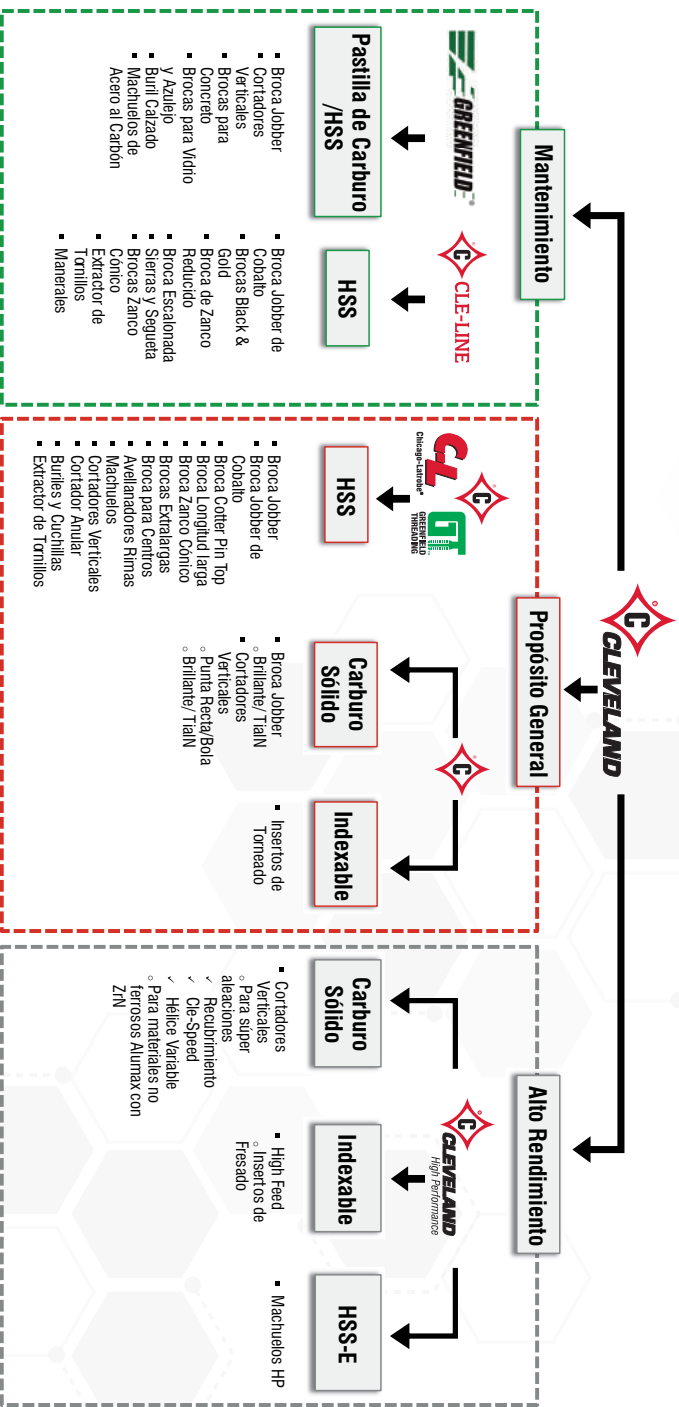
CLEVELAND

Mantenimiento

GREENFIELD

Pastilla de Carburo /HSS

- Broca Jobber
- Cortadores Verticales
- Brocas para Concreto
- Brocas para Vidrio y Azulejo
- Buril Calzado
- Machuelos de Acero al Carbón

CLE-LINE

HSS

- Broca Jobber de Cobalto
- Brocas Black & Gold
- Broca de Zanco Reducido
- Broca Escalonada
- Sierras y Segueta
- Brocas Zanco Cónico
- Extractor de Tornillos
- Manerales

Propósito General

Chicago-Latrobe

GREENFIELD THREADING

HSS

- Broca Jobber
- Broca Jobber de Cobalto
- Broca Cotter Pin Top
- Broca Longitud larga
- Broca Zanco Cónico
- Brocas Extralargas
- Broca para Centros
- Avellanadores Rimas
- Machuelos
- Cortadores Verticales
- Cortador Anular
- Buriles y Cuchillas
- Extractor de Tornillos

Carburo Sólido

- Broca Jobber
  - Brillante/ TiaIN
- Cortadores Verticales
  - Punta Recta/Bola
  - Brillante/ TiaIN

Indexable

- Insertos de Torneado

Alto Rendimiento

Carburo Sólido

- Cortadores Verticales
  - Para súper aleaciones
    - ✓ Recubrimiento
    - ✓ Cle-Speed
    - ✓ Hélice Variable
  - Para materiales no ferrosos Alumax con ZrN

CLEVELAND High Performance

Indexable

- High Feed
  - Insertos de Fresado

HSS-E

- Machuelos HP